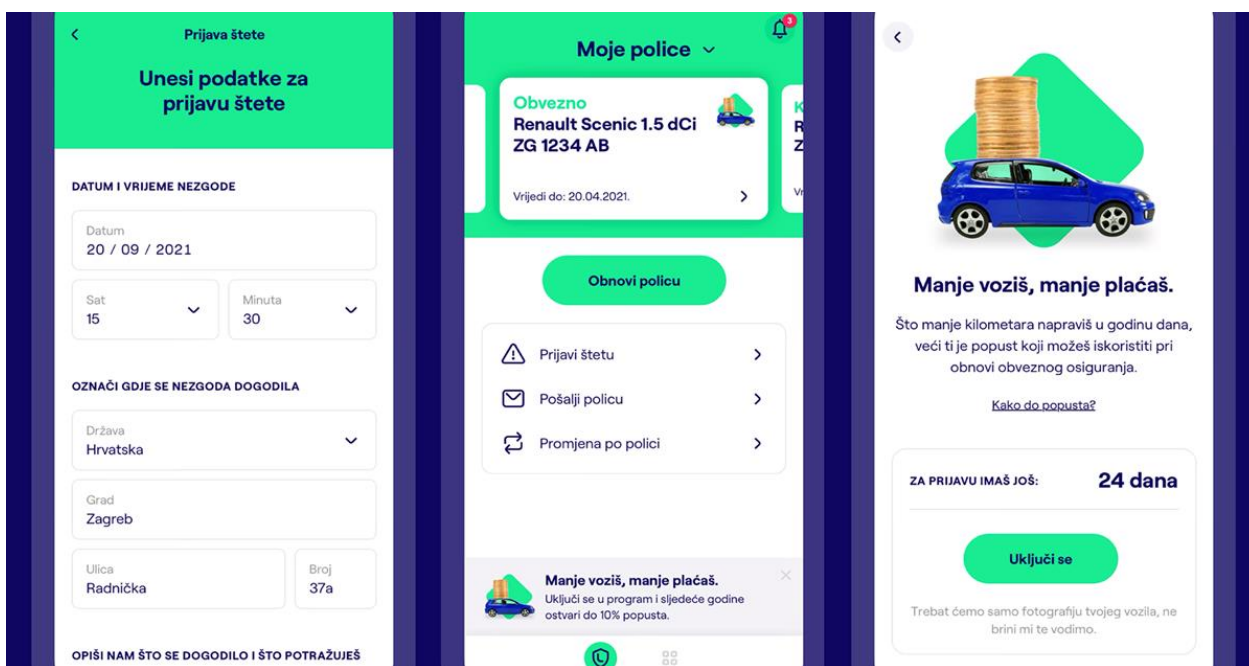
Prijava štete

Unesi podatke za prijavu štete

DATUM I VRIJEME NEZGODE

Datum
20 / 09 / 2021

Sat
15

Minuta
30

OZNAČI GDJE SE NEZGODA DOGODILA

Država
Hrvatska

Grad
Zagreb

Ulica
Radnička

Broj
37a

OPIŠI NAM ŠTO SE DOGODILO I ŠTO POTRAŽUJEŠ

3

Moje police

Obvezno
Renault Scenic 1.5 dCi
ZG 1234 AB

Vrijedi do: 20.04.2021.

Obnovi policu

Prijavi štetu

Pošalji policu

Promjena po polici

Manje voziš, manje plaćaš.
Uključi se u program i sljedeće godine ostvari do 10% popusta.

Manje voziš, manje plaćaš.

Što manje kilometara napraviš u godinu dana, veći ti je popust koji možeš iskoristiti pri obnovi obveznog osiguranja.

Kako do popusta?

ZA PRIJAVU IMAŠ JOŠ:
24 dana

Uključi se

Trebat ćemo samo fotografiju tvojeg vozila, ne brini mi te vodimo.